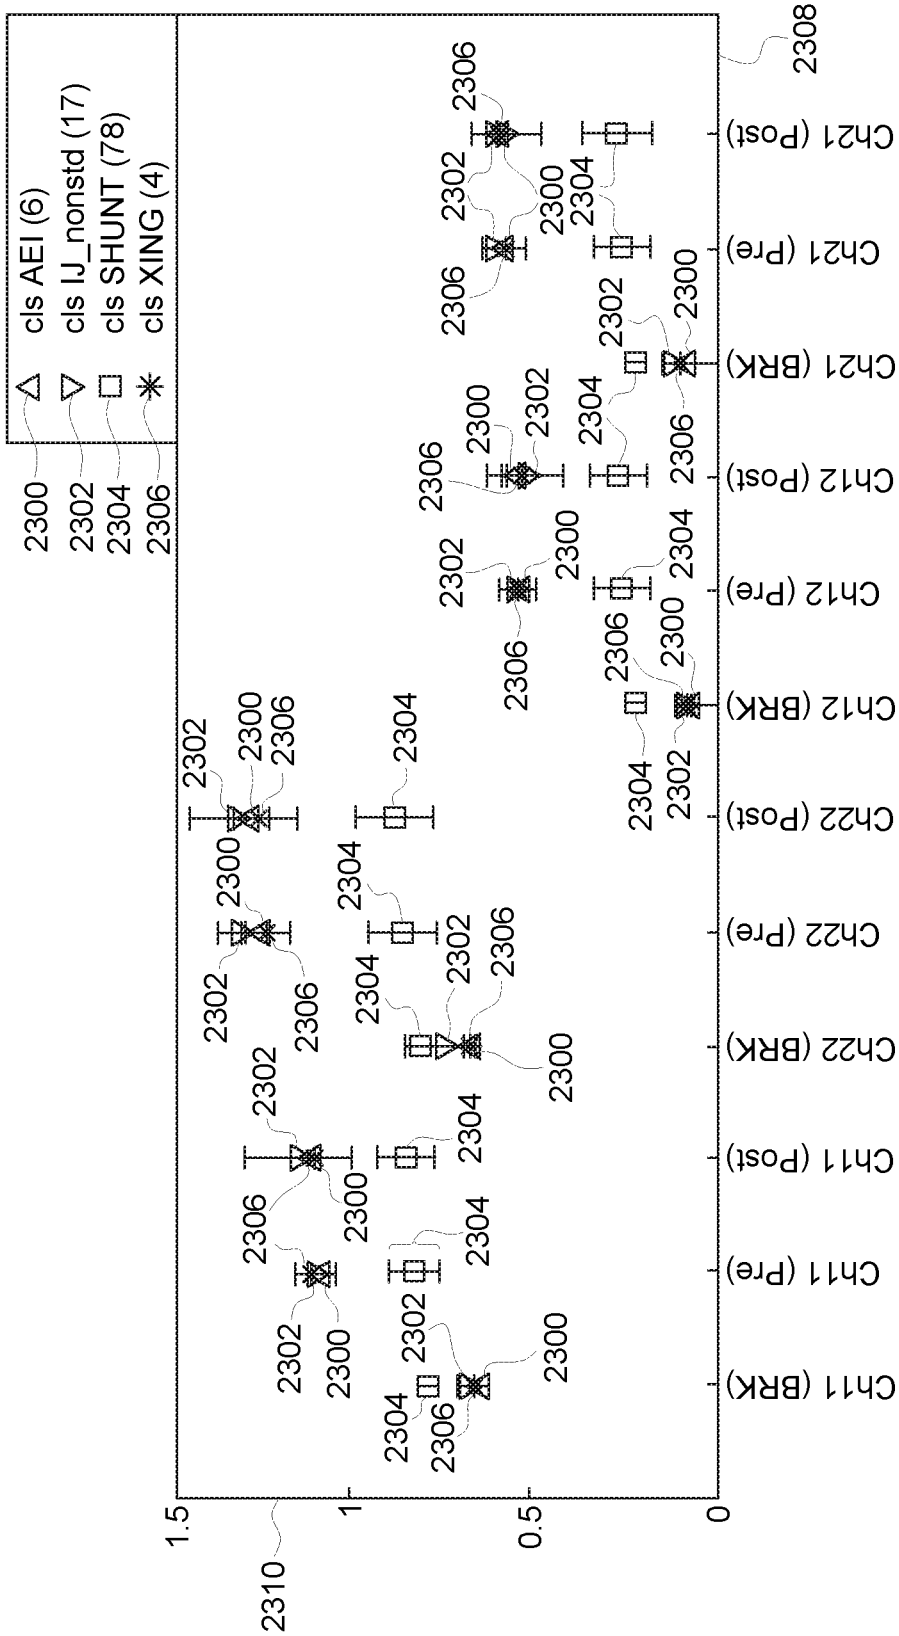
cls AEI (6)
cls IJ_nonstd (17)
cls SHUNT (78)
cls XING (4)

2300
2302
2304
2306

2308

2310

1.5
1
0.5
0

Ch11 (BRK)
Ch11 (Pre)
Ch11 (Post)
Ch22 (BRK)
Ch22 (Pre)
Ch22 (Post)
Ch12 (BRK)
Ch12 (Pre)
Ch12 (Post)
Ch21 (BRK)
Ch21 (Pre)
Ch21 (Post)

2304 2306 2302 2300
2302 2300 2306 2304
2306 2302 2300 2304
2304 2302 2306 2300
2302 2306 2300 2304
2302 2300 2306 2304
2304 2302 2306 2300
2306 2302 2300 2304
2306 2300 2302 2304
2306 2302 2300 2304
2306 2304 2302 2300
2306 2302 2300 2304